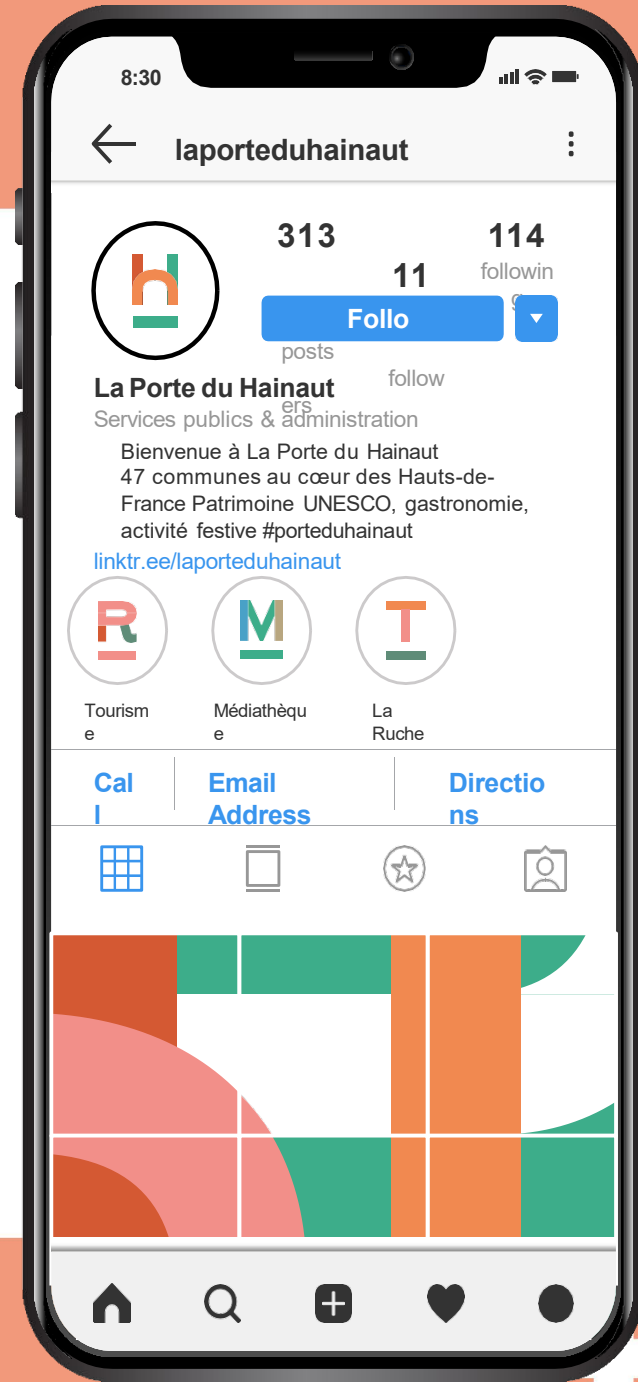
8:30

laporteduhainaut

313
posts

11
followers

114
following

Follo

La Porte du Hainaut
Services publics & administration

Bienvenue à La Porte du Hainaut
47 communes au cœur des Hauts-de-France Patrimoine UNESCO, gastronomie, activité festive #porteduhainaut
linktr.ee/laporteduhainaut

Tourisme

Médiathèque

La Ruche

Call

Email Address

Directions